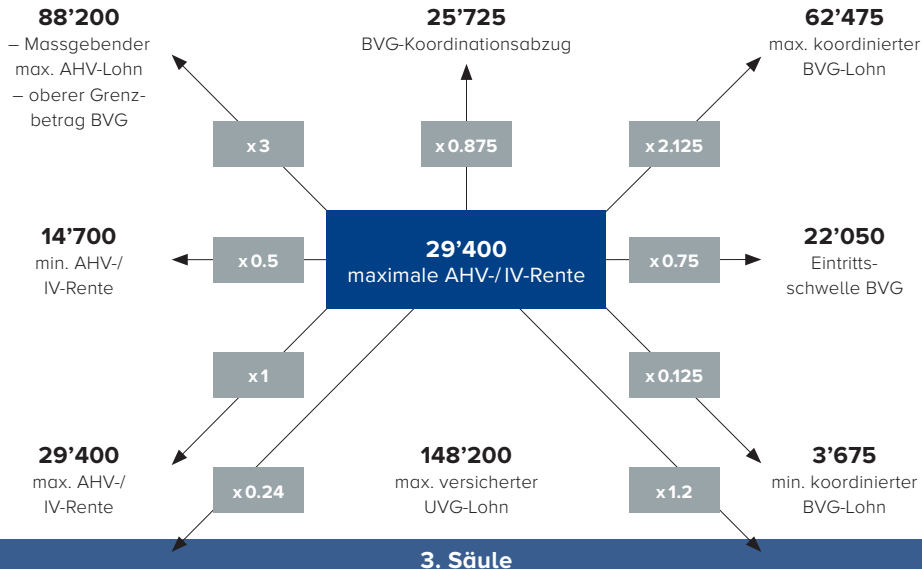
88’200
– Massgebender max. AHV-Lohn
– oberer Grenzbetrag BVG

25’725
BVG-Koordinationsabzug

62’475
max. koordinierter BVG-Lohn

x 3

x 0.875

x 2.125

14’700
min. AHV-/ IV-Rente

x 0.5

29’400
maximale AHV-/ IV-Rente

x 0.75

22’050
Eintrittsschwelle BVG

x 1

x 0.125

29’400
max. AHV-/ IV-Rente

x 0.24

148’200
max. versicherter UVG-Lohn

x 1.2

3’675
min. koordinierter BVG-Lohn

3. Säule